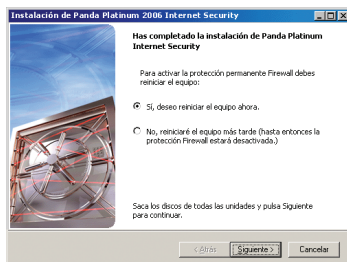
Instalación de Panda Platinum 2006 Internet Security

Has completado la instalación de Panda Platinum Internet Security

Para activar la protección permanente Firewall debes reiniciar el equipo:

Sí, deseo reiniciar el equipo ahora.

No, reiniciaré el equipo más tarde (hasta entonces la protección Firewall estará desactivada.)

Saca los discos de todas las unidades y pulsa Siguiente para continuar.

< Atrás

Siguiente >

Cancelar